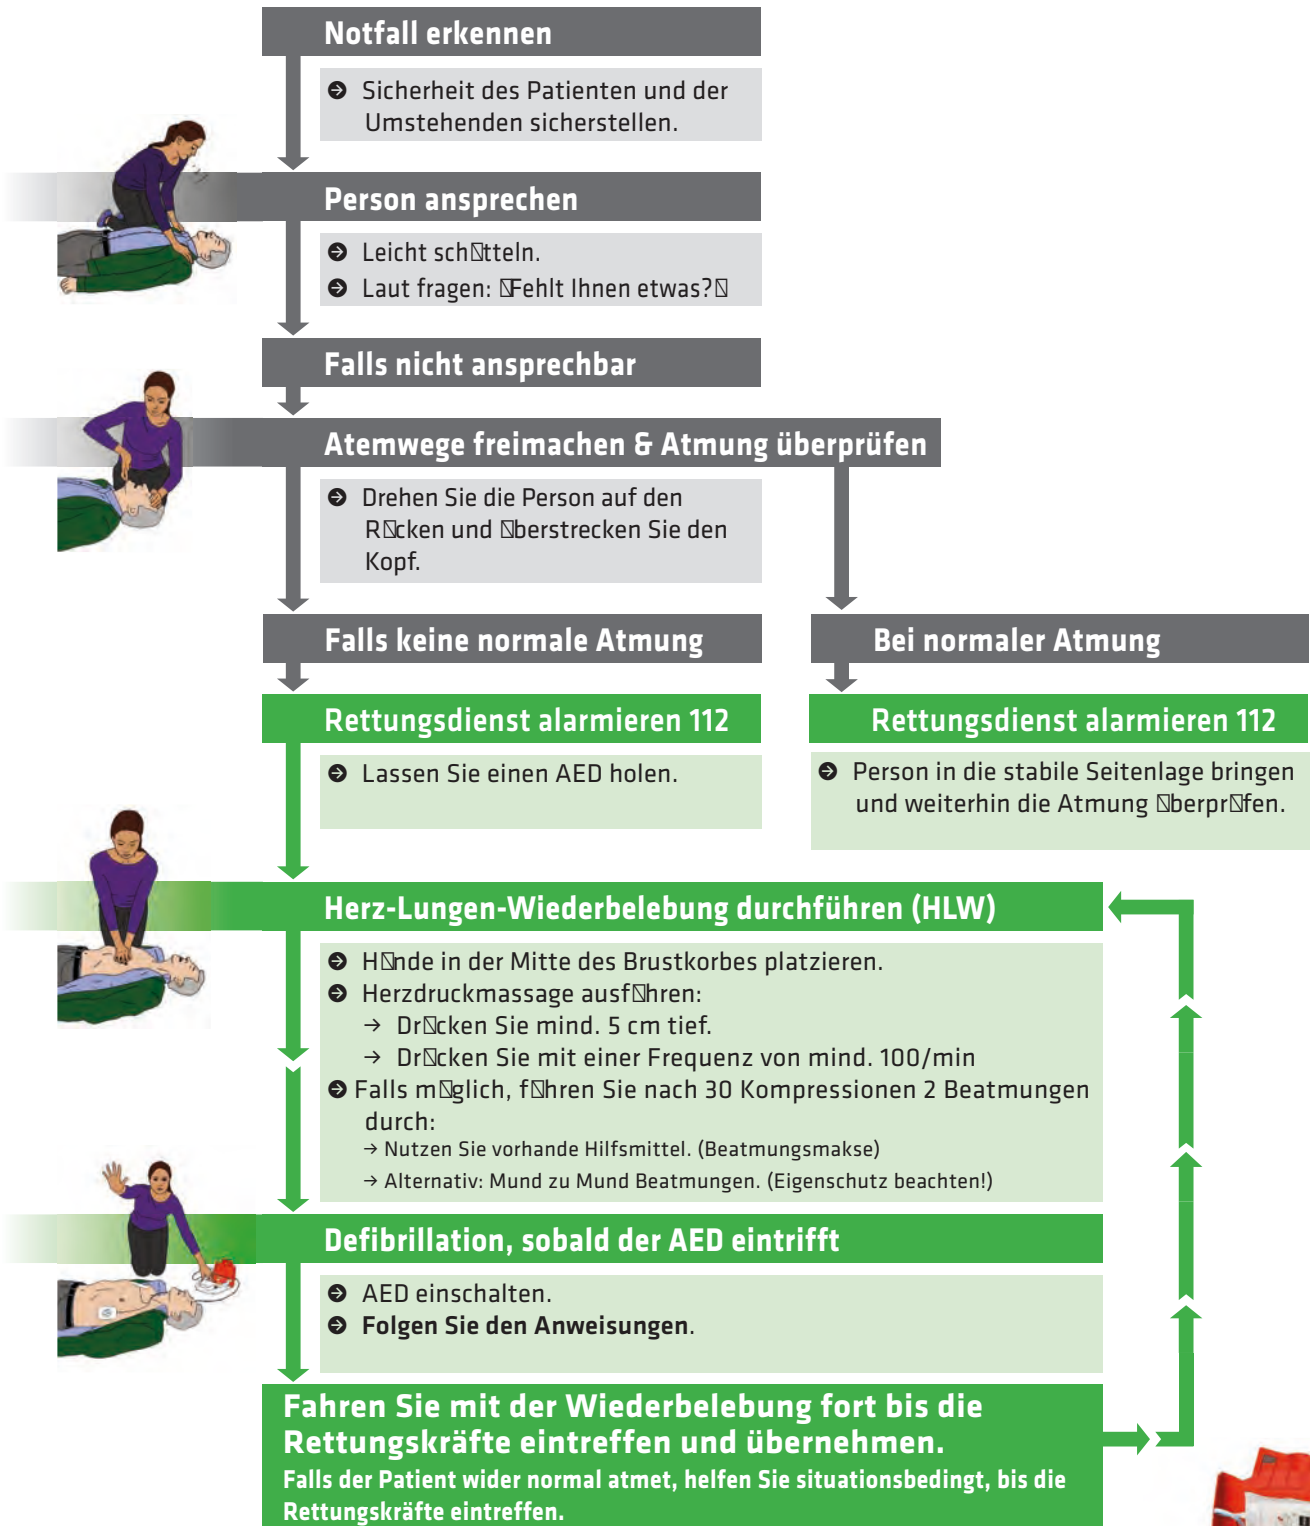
Notfall erkennen

Sicherheit des Patienten und der Umstehenden sicherstellen.

Person ansprechen

Leicht sch�tteln.

Laut fragen: �Fehlt Ihnen etwas?�

Falls nicht ansprechbar

Atemwege freimachen & Atmung überprüfen

Drehen Sie die Person auf den R�cken und �berstrecken Sie den Kopf.

Falls keine normale Atmung

Bei normaler Atmung

Rettungsdienst alarmieren 112

Lassen Sie einen AED holen.

Rettungsdienst alarmieren 112

Person in die stabile Seitenlage bringen und weiterhin die Atmung �berpr�fen.

Herz-Lungen-Wiederbelebung durchführen (HLW)

H�nde in der Mitte des Brustkorbes platzieren.

Herzdruckmassage ausf�hren:
→ Dr�cken Sie mind. 5 cm tief.
→ Dr�cken Sie mit einer Frequenz von mind. 100/min

Falls m�glich, f�hren Sie nach 30 Kompressionen 2 Beatmungen durch:
→ Nutzen Sie vorhande Hilfsmittel. (Beatmungsmakse)
→ Alternativ: Mund zu Mund Beatmungen. (Eigenschutz beachten!)

Defibrillation, sobald der AED eintrifft

AED einschalten.

Folgen Sie den Anweisungen.

Fahren Sie mit der Wiederbelebung fort bis die Rettungskräfte eintreffen und übernehmen.
Falls der Patient wider normal atmet, helfen Sie situationsbedingt, bis die Rettungskräfte eintreffen.